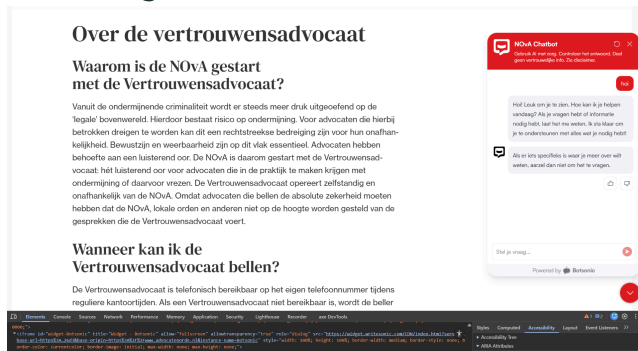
Over de vertrouwensadvocaat

Waarom is de NOvA gestart met de Vertrouwensadvocaat?

Vanuit de ondermijnende criminaliteit wordt er steeds meer druk uitgeoefend op de 'legale' bovenwereld. Hierdoor bestaat risico op ondermijning. Voor advocaten die hierbij betrokken dreigen te worden kan dit een rechtstreekse bedreiging zijn voor hun onafhankelijkheid. Bewustzijn en weerbaarheid zijn op dit vlak essentieel. Advocaten hebben behoefte aan een luisterend oor. De NOvA is daarom gestart met de Vertrouwensadvocaat: hét luisterend oor voor advocaten die in de praktijk te maken krijgen met ondermijning of daarvoor vrezen. De Vertrouwensadvocaat opereert zelfstandig en onafhankelijk van de NOvA. Omdat advocaten die bellen de absolute zekerheid moeten hebben dat de NOvA, lokale orden en anderen niet op de hoogte worden gesteld van de gesprekken die de Vertrouwensadvocaat voert.

Wanneer kan ik de Vertrouwensadvocaat bellen?

De Vertrouwensadvocaat is telefonisch bereikbaar op het eigen telefoonnummer tijdens reguliere kantoortijden. Als een Vertrouwensadvocaat niet bereikbaar is, wordt de beller

NOvA Chatbot
Gebruik AI met zorg. Controleer het antwoord. Deel geen vertrouwelijke info. Zie disclaimer.

hoi

Hoi! Leuk om je te zien. Hoe kan ik je helpen vandaag? Als je vragen hebt of informatie nodig hebt, laat het me weten. Ik zal mijn best doen om je te ondersteunen met alles wat je nodig hebt!

Als er iets specifieks is waar je meer over wilt weten, aarzel dan niet om het te vragen.

Stel je vraag...

Powered by Botsonic

Elements Console Sources Network Performance Memory Application Security Lighthouse Recorder axe DevTools

<iframe id="widget-botsonic" title="Widget - Botsonic" allow="fullscreen" allowtransparency="true" role="dialog" src="https://widget.writesonic.com/CDN/index.html?service-base-url=https%3A%2F%2Fapi-azure.writesonic.com&token=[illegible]&base-origin=https%3A%2F%2Fwww.advocatenorde.nl&instance-name=botsonic" style="width: 100%; height: 100%; border: medium; border-style: none; border-color: currentcolor; border-image: initial; max-width: none; max-height: none;">

Styles Computed Accessibility Layout Event Listeners
Accessibility Tree
ARIA Attributes